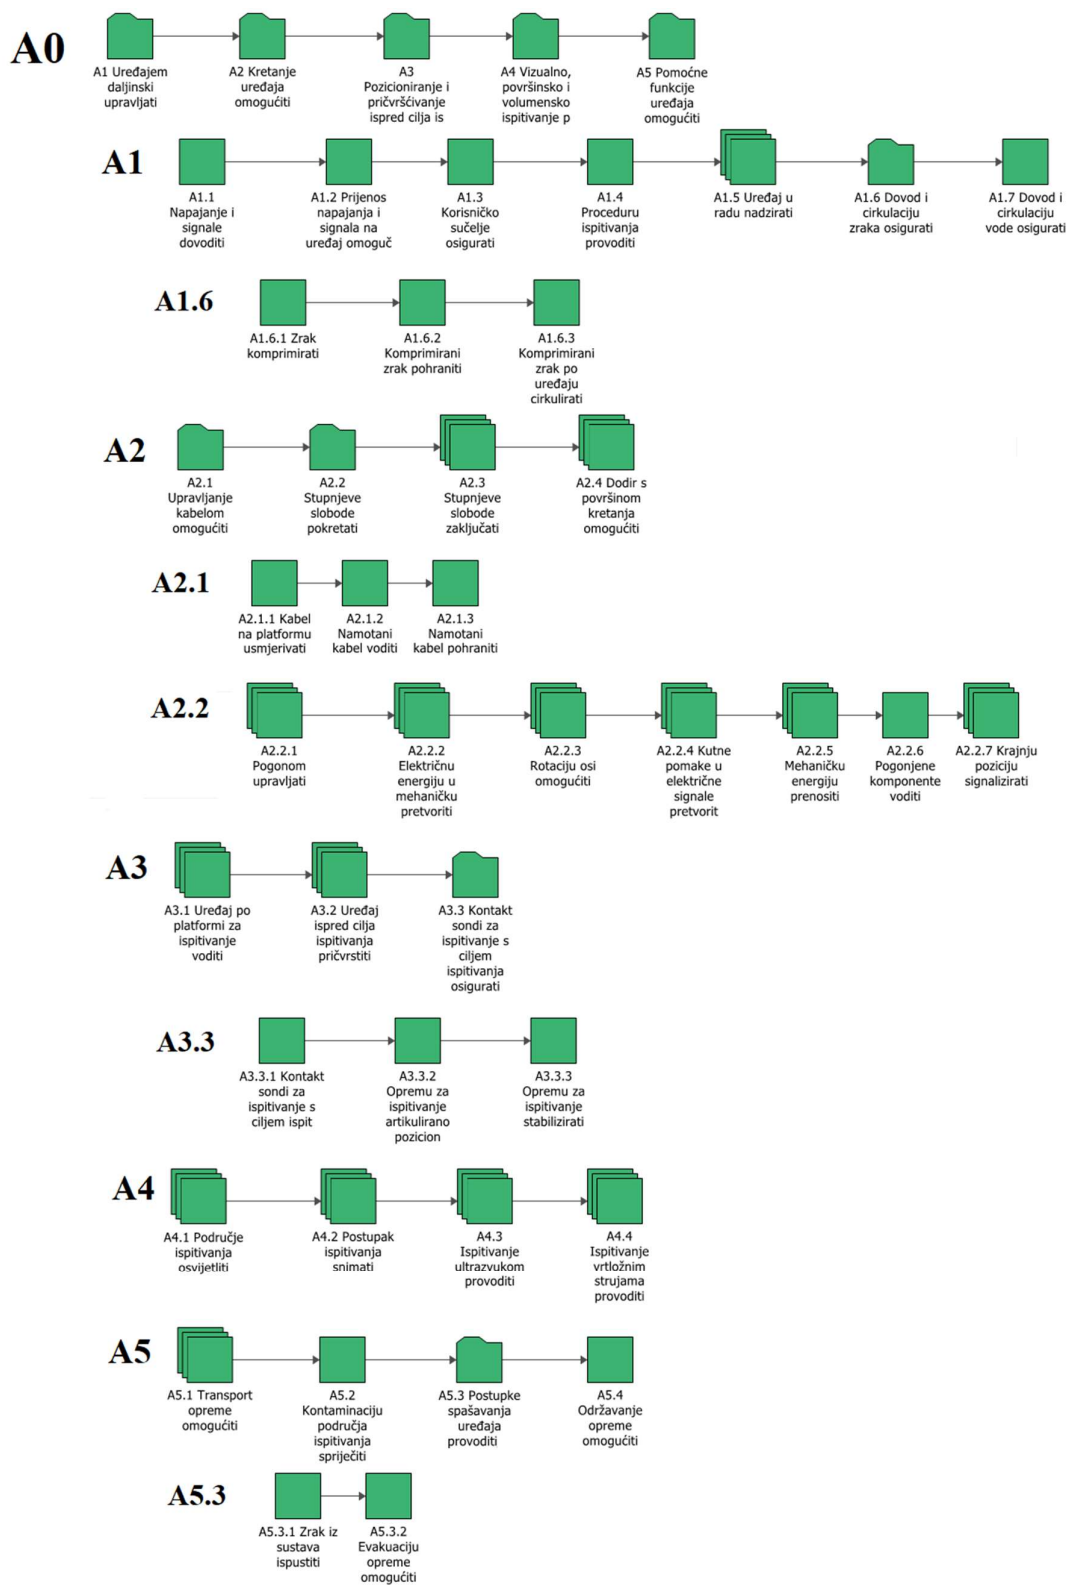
A0

A1 Uređajem daljinski upravljati

A2 Kretanje uređaja omogućiti

A3 Pozicioniranje i pričvršćivanje ispred cilja is

A4 Vizualno, površinsko i volumensko ispitivanje p

A5 Pomoćne funkcije uređaja omogućiti

A1

A1.1 Napajanje i signale dovoditi

A1.2 Prijenos napajanja i signala na uređaj omoguć

A1.3 Korisničko sučelje osigurati

A1.4 Proceduru ispitivanja provoditi

A1.5 Uređaj u radu nadzirati

A1.6 Dovod i cirkulaciju zraka osigurati

A1.7 Dovod i cirkulaciju vode osigurati

A1.6

A1.6.1 Zrak komprimirati

A1.6.2 Komprimirani zrak pohraniti

A1.6.3 Komprimirani zrak po uređaju cirkulirati

A2

A2.1 Upravljanje kabelom omogućiti

A2.2 Stupnjeve slobode pokretati

A2.3 Stupnjeve slobode zaključati

A2.4 Dodir s površinom kretanja omogućiti

A2.1

A2.1.1 Kabel na platformu usmjerivati

A2.1.2 Namotani kabel voditi

A2.1.3 Namotani kabel pohraniti

A2.2

A2.2.1 Pogonom upravljati

A2.2.2 Električnu energiju u mehaničku pretvoriti

A2.2.3 Rotaciju osi omogućiti

A2.2.4 Kutne pomake u električne signale pretvorit

A2.2.5 Mehaničku energiju prenositi

A2.2.6 Pogonjene komponente voditi

A2.2.7 Krajnju poziciju signalizirati

A3

A3.1 Uređaj po platformi za ispitivanje voditi

A3.2 Uređaj ispred cilja ispitivanja pričvrstiti

A3.3 Kontakt sondi za ispitivanje s ciljem ispitivanja osigurati

A3.3

A3.3.1 Kontakt sondi za ispitivanje s ciljem ispit

A3.3.2 Opremu za ispitivanje artikulirano pozicion

A3.3.3 Opremu za ispitivanje stabilizirati

A4

A4.1 Područje ispitivanja osvijetliti

A4.2 Postupak ispitivanja snimati

A4.3 Ispitivanje ultrazvukom provoditi

A4.4 Ispitivanje vrtložnim strujama provoditi

A5

A5.1 Transport opreme omogućiti

A5.2 Kontaminaciju područja ispitivanja spriječiti

A5.3 Postupke spašavanja uređaja provoditi

A5.4 Održavanje opreme omogućiti

A5.3

A5.3.1 Zrak iz sustava ispustiti

A5.3.2 Evakuaciju opreme omogućiti